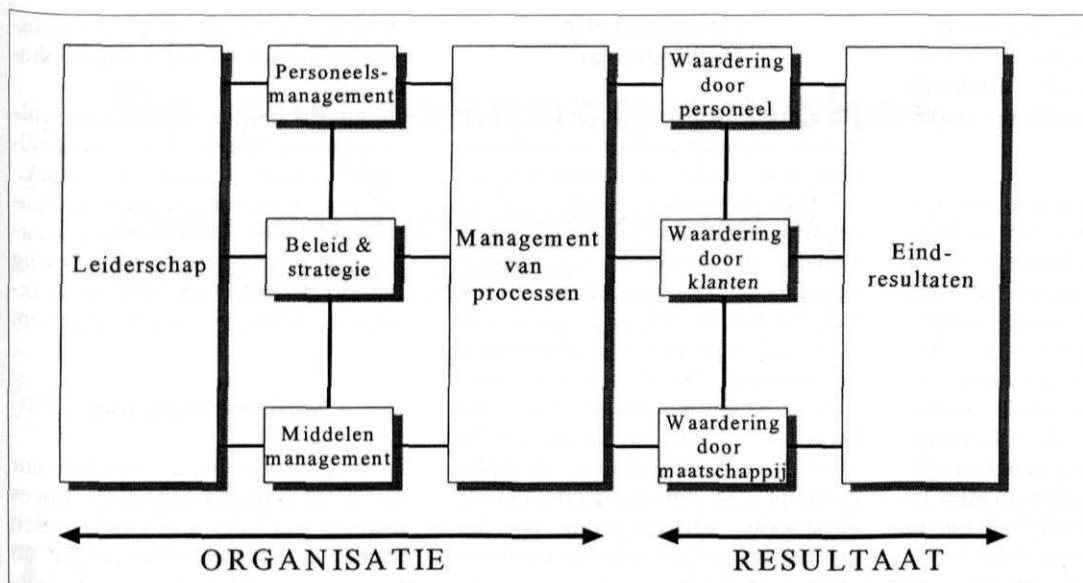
Leiderschap

Personeelsmanagement

Beleid & strategie

Middelen management

Management van processen

Waardering door personeel

Waardering door klanten

Waardering door maatschappij

Eindresultaten

ORGANISATIE

RESULTAAT